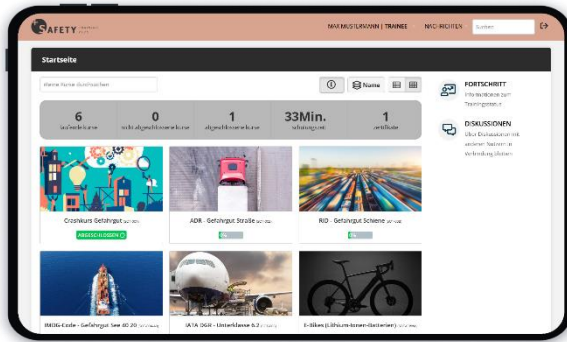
SAFETY

MAX MUSTERMANN | TRAINEE NACHRICHTEN Suchen

Startseite

Meine Kurse durchsuchen

Name

6 laufende Kurse

0 nicht abgeschlossene Kurse

1 abgeschlossene Kurse

33Min. Schulungszeit

1 Zertifikate

FORTSCHRITT Informationen zum Trainingsstatus

DISKUSSIONEN Über Diskussionen mit anderen Nutzern in Verbindung bleiben

Crashkurs Gefahrgut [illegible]

ABGESCHLOSSEN

ADR - Gefahrgut Straße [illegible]

RID - Gefahrgut Schiene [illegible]

IMDG-Code - Gefahrgut See 40-20 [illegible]

IATA DGR - Unterklasse 6.2 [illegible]

E-Bikes (Lithium-Ionen-Batterien) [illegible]